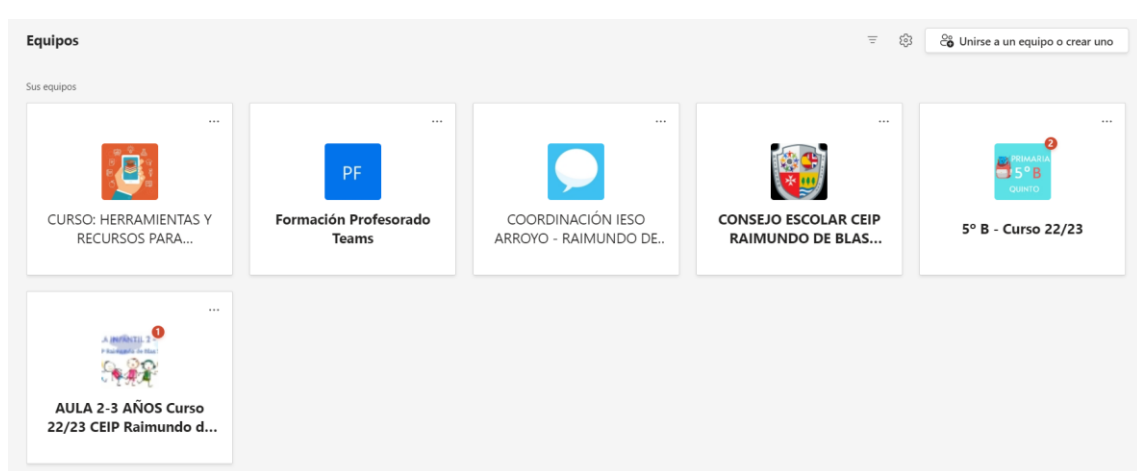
Equipos

Unirse a un equipo o crear uno

Sus equipos

...

CURSO: HERRAMIENTAS Y RECURSOS PARA...

...

PF

Formación Profesorado Teams

...

COORDINACIÓN IESO ARROYO - RAIMUNDO DE...

...

CONSEJO ESCOLAR CEIP RAIMUNDO DE BLAS...

...

2

PRIMARIA 5º B QUINTO

5º B - Curso 22/23

...

1

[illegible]

AULA 2-3 AÑOS Curso 22/23 CEIP Raimundo d...